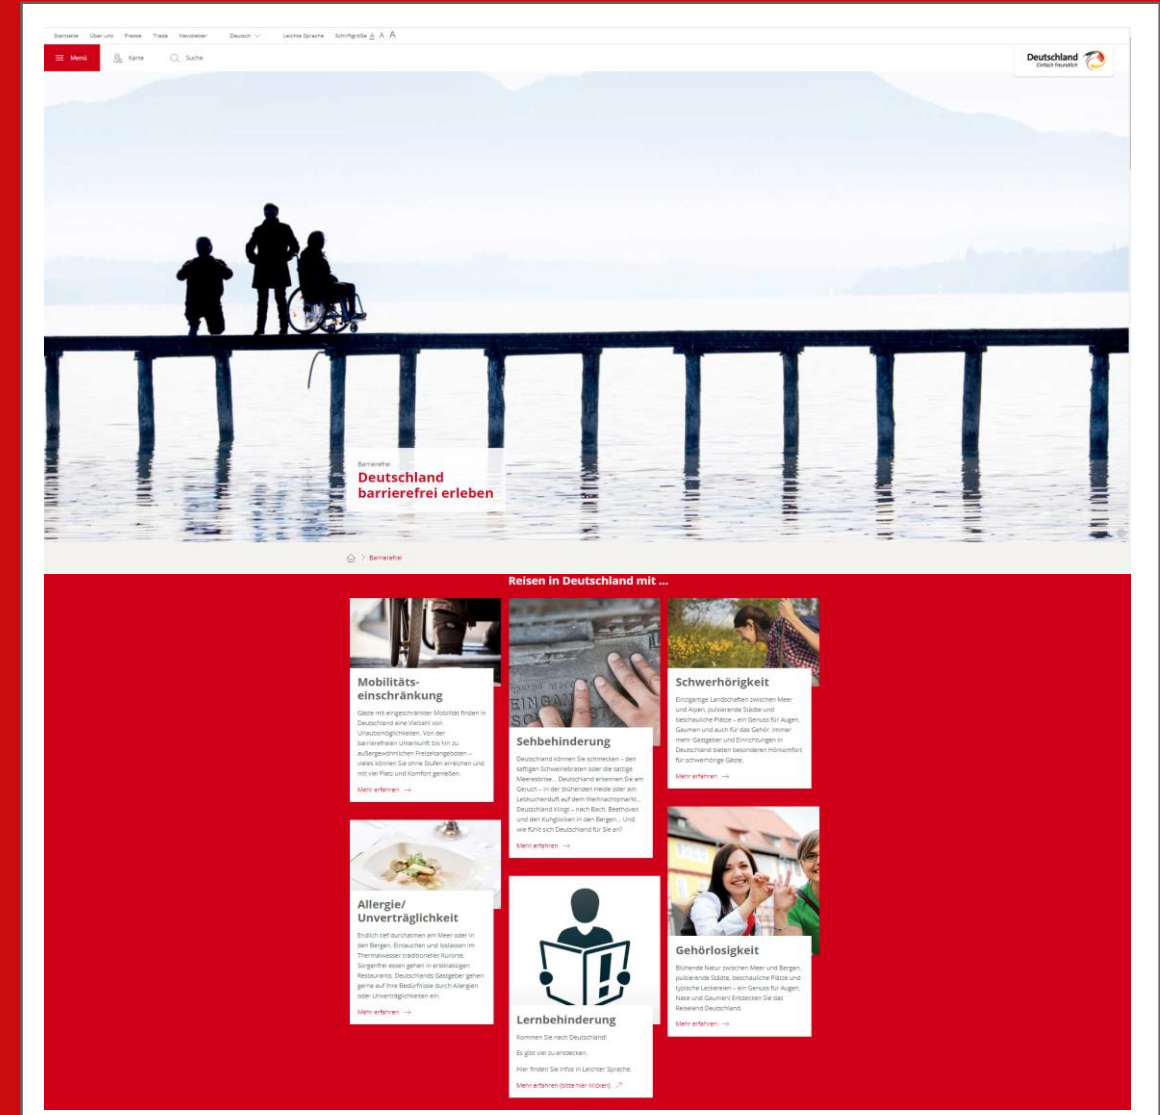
Startseite Über uns Presse Trade Newsletter Deutsch Leichte Sprache Schriftgröße A A A

Menü Karte Suche

Deutschland Einfach freundlich

Barrierefrei
Deutschland barrierefrei erleben

Barrierefrei

Reisen in Deutschland mit ...

Mobilitätseinschränkung
Gäste mit eingeschränkter Mobilität finden in Deutschland eine Vielzahl von Urlaubsmöglichkeiten. Von der barrierefreien Unterkunft bis hin zu außergewöhnlichen Freizeitangeboten – vieles können Sie ohne Stufen erreichen und mit viel Platz und Komfort genießen.
Mehr erfahren

Sehbehinderung
Deutschland können Sie schmecken – den saftigen Schweinebraten oder die salzige Meeresbrise... Deutschland erkennen Sie am Geruch – in der blühenden Heide oder am Lebkuchenduft auf dem Weihnachtsmarkt... Deutschland klingt – nach Bach, Beethoven und den Kuhglocken in den Bergen... Und wie fühlt sich Deutschland für Sie an?
Mehr erfahren

Schwerhörigkeit
Einzigartige Landschaften zwischen Meer und Alpen, pulsierende Städte und beschauliche Plätze – ein Genuss für Augen, Gaumen und auch für das Gehör. Immer mehr Gastgeber und Einrichtungen in Deutschland bieten besonderen Hörkomfort für schwerhörige Gäste.
Mehr erfahren

Allergie/ Unverträglichkeit
Endlich tief durchatmen am Meer oder in den Bergen. Entspannen und loslassen im Thermalwasser traditioneller Kurorte. Sorgenfrei essen gehen in erstklassigen Restaurants. Deutschlands Gastgeber gehen gerne auf Ihre Bedürfnisse durch Allergien oder Unverträglichkeiten ein.
Mehr erfahren

Lernbehinderung
Kommen Sie nach Deutschland!
Es gibt viel zu entdecken.
Hier finden Sie Infos in Leichter Sprache.
Mehr erfahren (bitte hier klicken)

Gehörlosigkeit
Blühende Natur zwischen Meer und Bergen, pulsierende Städte, beschauliche Plätze und typische Leckereien – ein Genuss für Augen, Nase und Gaumen! Entdecken Sie das Reiseland Deutschland.
Mehr erfahren